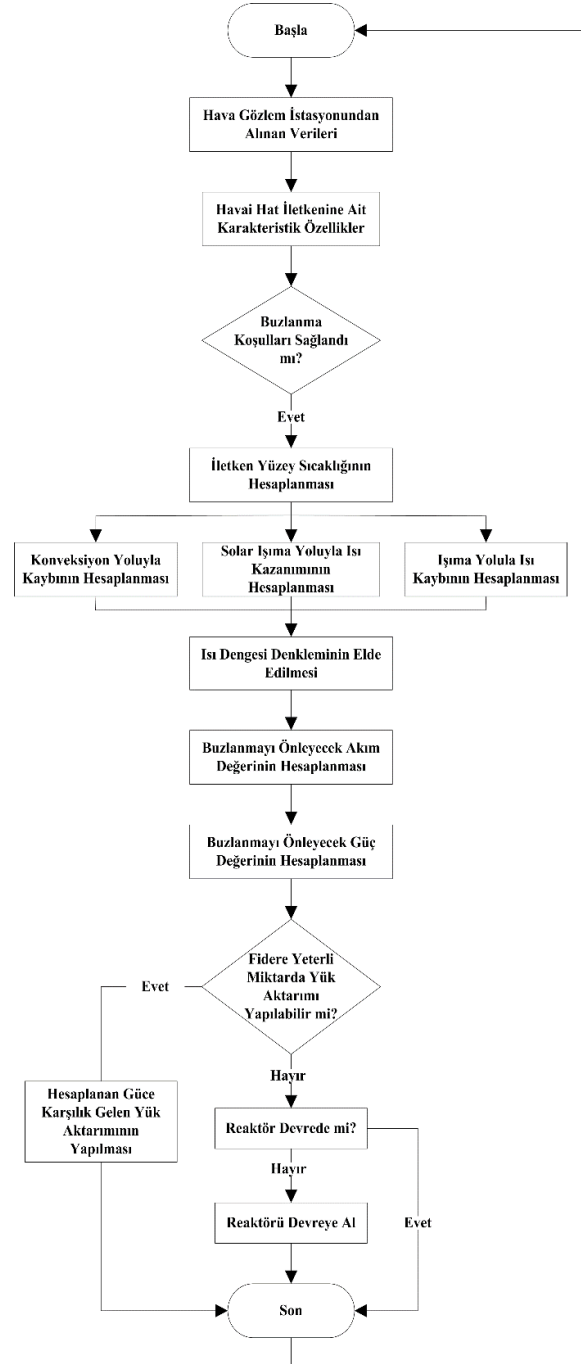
Başla

Hava Gözlem İstasyonundan Alınan Verileri

Havai Hat İletkenine Ait Karakteristik Özellikler

Buzlanma Koşulları Sağlandı mı?

Evet

İletken Yüzey Sıcaklığının Hesaplanması

Konveksiyon Yoluyla Kaybının Hesaplanması

Solar Işıma Yoluyla Isı Kazanımının Hesaplanması

Işıma Yolula Isı Kaybının Hesaplanması

Isı Dengesi Denkleminin Elde Edilmesi

Buzlanmayı Önleyecek Akım Değerinin Hesaplanması

Buzlanmayı Önleyecek Güç Değerinin Hesaplanması

Fidere Yeterli Miktarda Yük Aktarımı Yapılabilir mi?

Evet

Hesaplanan Güce Karşılık Gelen Yük Aktarımının Yapılması

Hayır

Reaktör Devrede mi?

Hayır

Reaktörü Devreye Al

Evet

Son